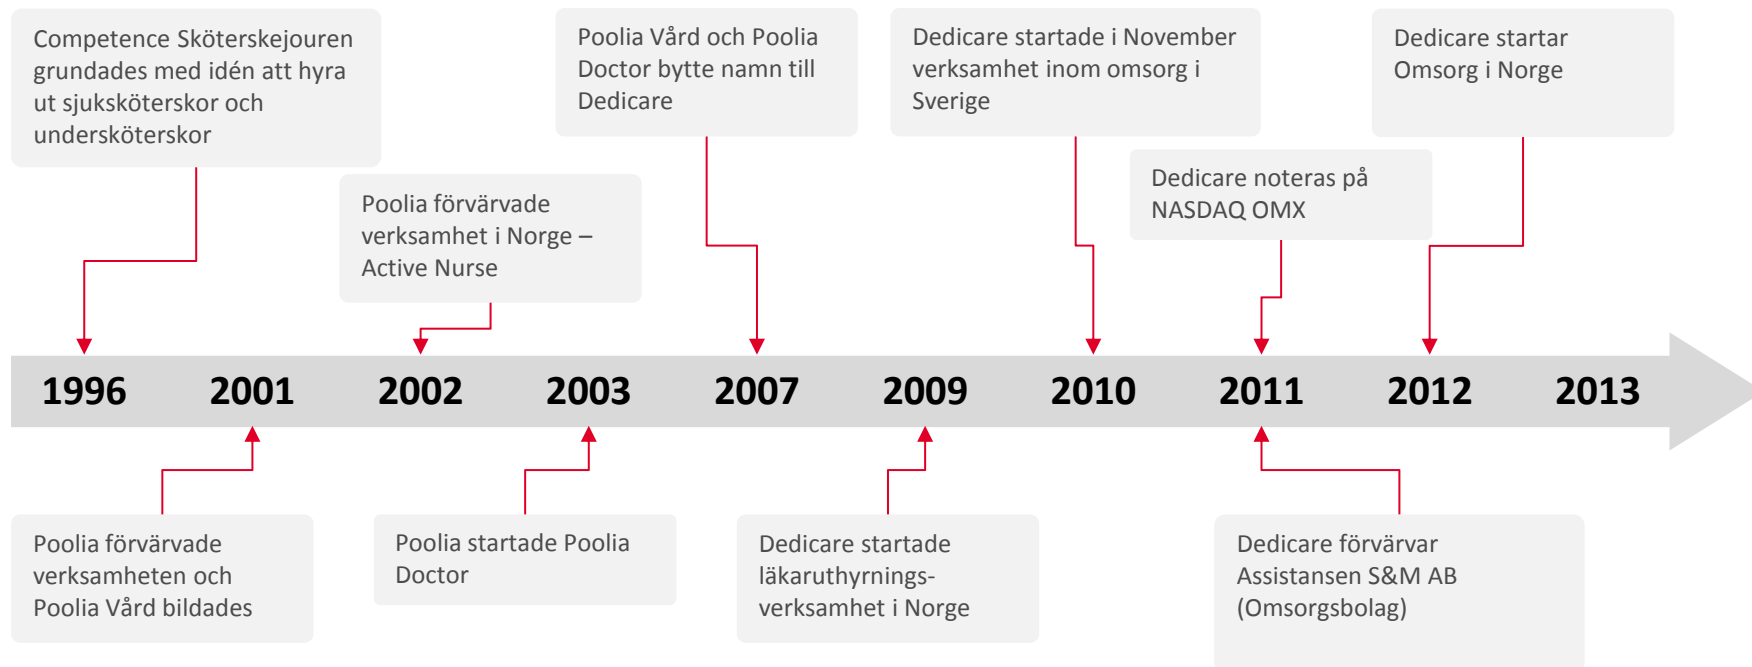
Competence Sköterskejouren grundades med idén att hyra ut sjuksköterskor och undersköterskor

Poolia förvärvade verksamhet i Norge – Active Nurse

Poolia Vård och Poolia Doctor bytte namn till Dedicare

Dedicare startade i November verksamhet inom omsorg i Sverige

Dedicare noteras på NASDAQ OMX

Dedicare startar Omsorg i Norge

1996 2001 2002 2003 2007 2009 2010 2011 2012 2013

Poolia förvärvade verksamheten och Poolia Vård bildades

Poolia startade Poolia Doctor

Dedicare startade läkaruthyrnings-verksamhet i Norge

Dedicare förvärvar Assistansen S&M AB (Omsorgsbolag)